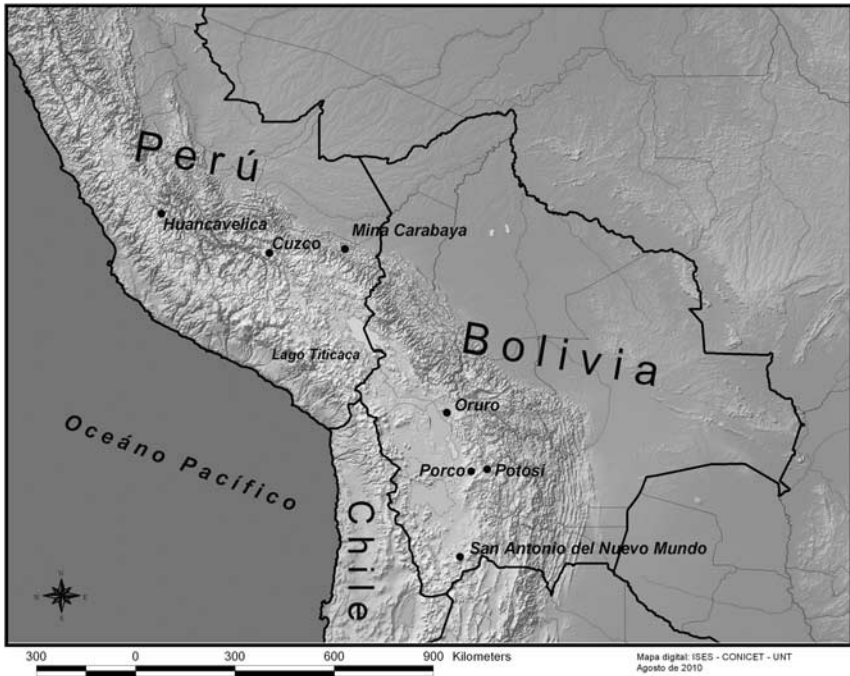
Perú

Huancavelica

Cuzco

Mina Carabaya

Lago Titicaca

Bolivia

Oruro

Océano Pacífico

Porco

Potosí

Chile

San Antonio del Nuevo Mundo

300 0 300 600 900 Kilometers

Mapa digital: ISES - CONICET - UNT
Agosto de 2010